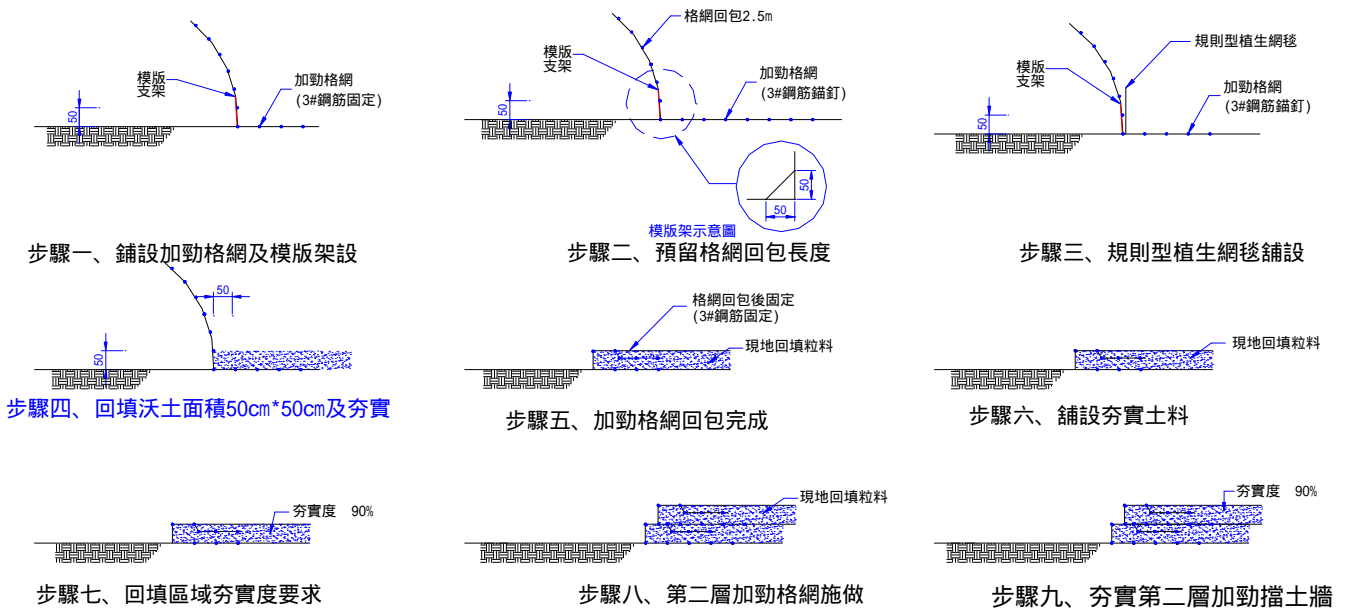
模版
支架

加勁格網
(3#鋼筋固定)

50

步驟一、鋪設加勁格網及模版架設

格網回包2.5m

模版
支架

加勁格網
(3#鋼筋錨釘)

50

50

50

模版架示意圖

步驟二、預留格網回包長度

規則型植生網毯

模版
支架

加勁格網
(3#鋼筋錨釘)

50

步驟三、規則型植生網毯鋪設

50

50

步驟四、回填沃土面積50cm*50cm及夯實

格網回包後固定
(3#鋼筋固定)

現地回填粒料

步驟五、加勁格網回包完成

現地回填粒料

步驟六、鋪設夯實土料

夯實度 90%

步驟七、回填區域夯實度要求

現地回填粒料

步驟八、第二層加勁格網施做

夯實度 90%

步驟九、夯實第二層加勁擋土牆